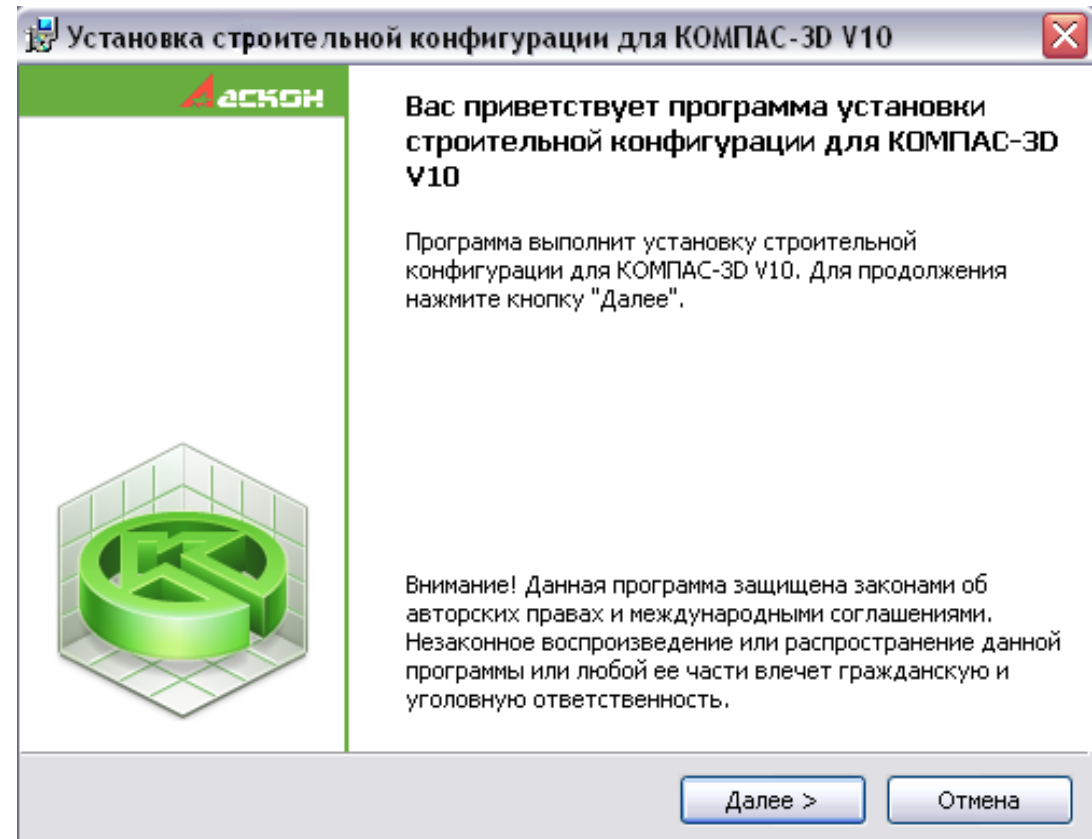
Установка строительной конфигурации для КОМПАС-3D V10

Аскон

Вас приветствует программа установки строительной конфигурации для КОМПАС-3D V10

Программа выполнит установку строительной конфигурации для КОМПАС-3D V10. Для продолжения нажмите кнопку "Далее".

Внимание! Данная программа защищена законами об авторских правах и международными соглашениями. Незаконное воспроизведение или распространение данной программы или любой ее части влечет гражданскую и уголовную ответственность.

Далее >

Отмена